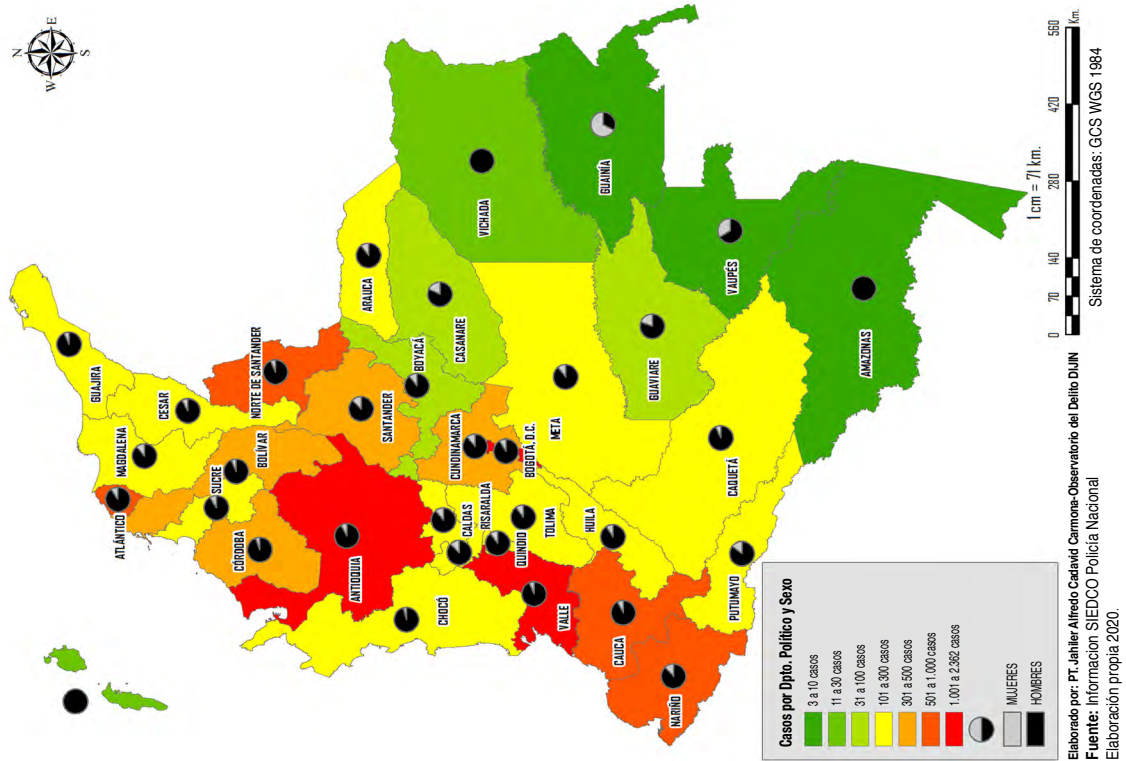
N
E
S
W

GUAJIRA
CESAR
MAGDALENA
ATLÁNTICO
BOLÍVAR
SUCRE
CÓRDOBA
NORTE DE SANTANDER
SANTANDER
ARAUCA
CASANARE
BOYACÁ
CUNDINAMARCA
BOGOTÁ, D.C.
ANTIOQUIA
CALDAS
RISARALDA
QUINDÍO
TOLIMA
CHOCÓ
VALLE
HUILA
CAUCA
NARIÑO
PUTUMAYO
CAQUETÁ
META
GUAVIARE
VICHADA
GUAINÍA
VAUPÉS
AMAZONAS

Casos por Dpto. Político y Sexo
3 a 10 casos
11 a 30 casos
31 a 100 casos
101 a 300 casos
301 a 500 casos
501 a 1.000 casos
1.001 a 2.362 casos
MUJERES
HOMBRES

0 70 140 280 420 560 Km.
1 cm = 71 km.
Sistema de coordenadas: GCS WGS 1984

Elaborado por: PT. Jahiler Alfredo Cadavid Carmona-Observatorio del Delito DIJIN
Fuente: Informacion SIEDCO Policía Nacional
Elaboración propia 2020.